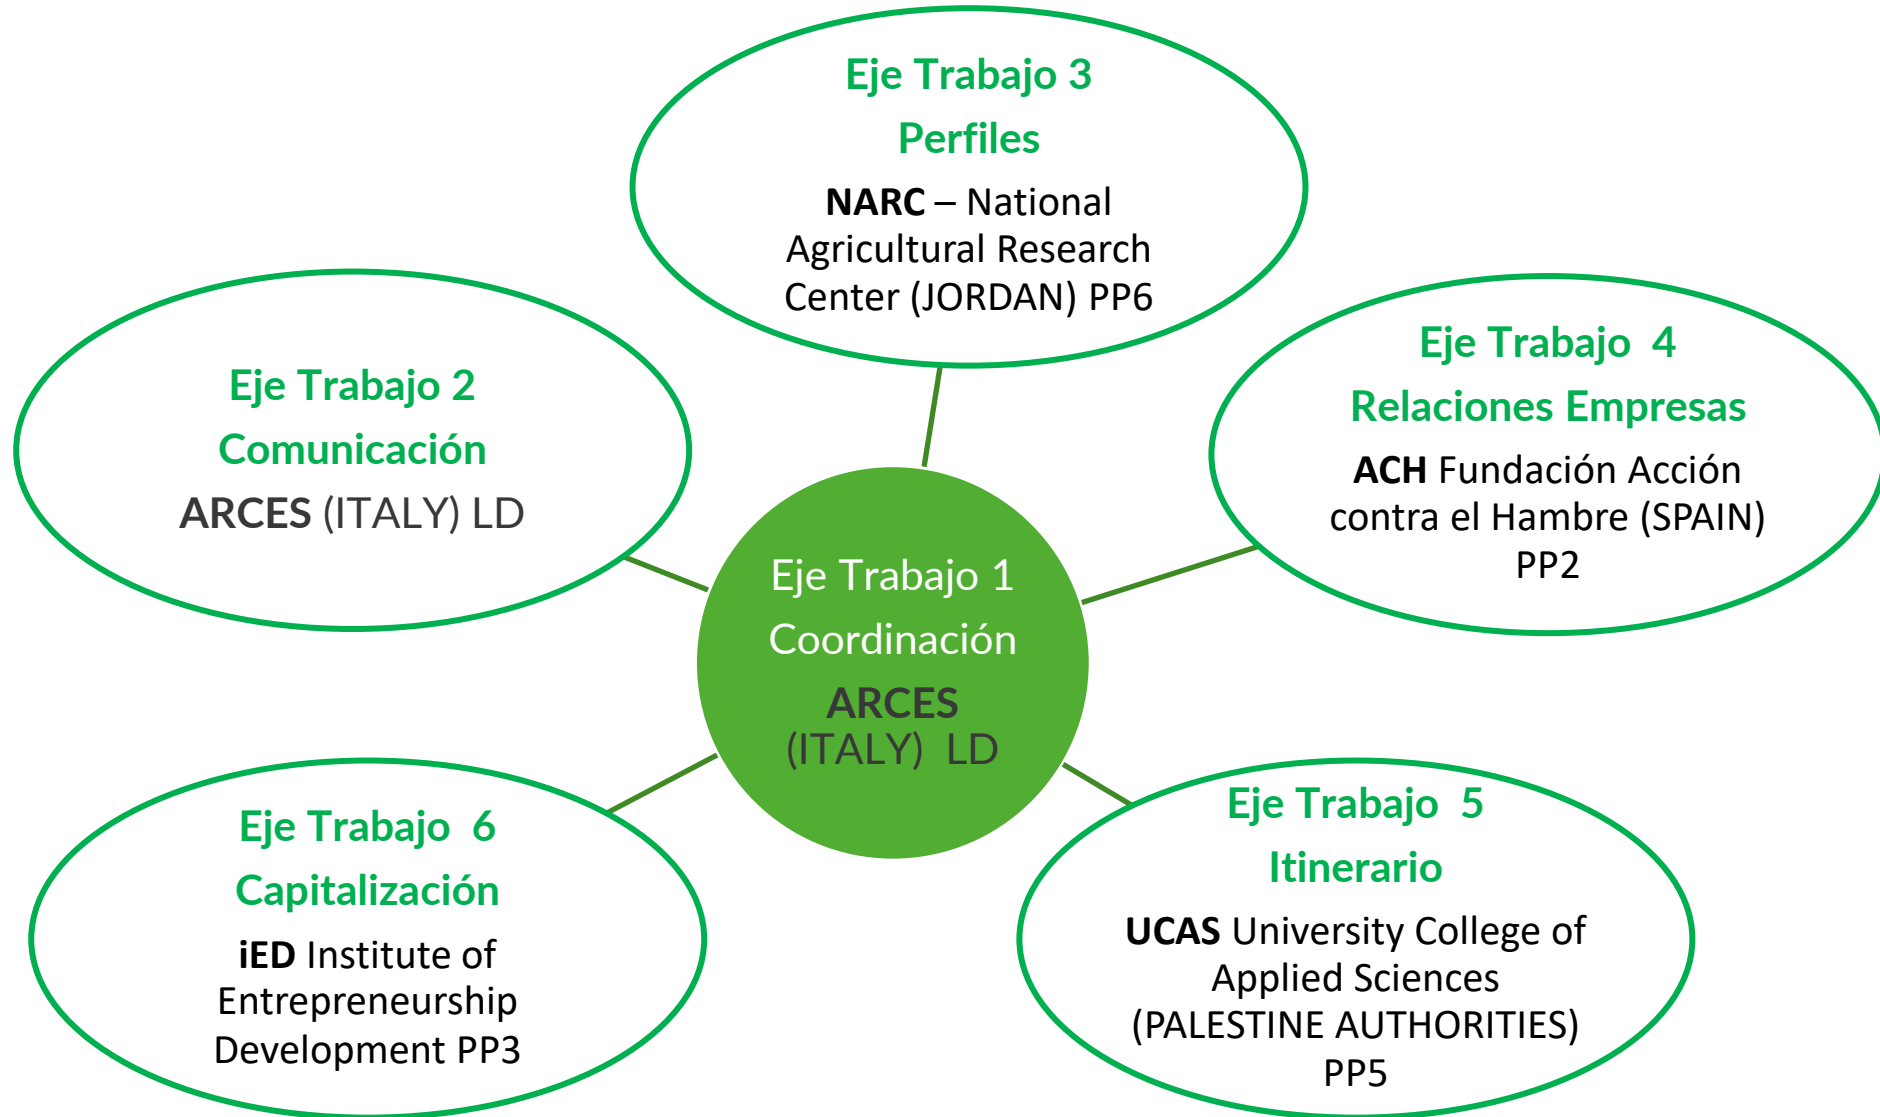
Eje Trabajo 3
Perfiles
NARC – National Agricultural Research Center (JORDAN) PP6

Eje Trabajo 2
Comunicación
ARCES (ITALY) LD

Eje Trabajo 4
Relaciones Empresas
ACH Fundación Acción contra el Hambre (SPAIN) PP2

Eje Trabajo 1
Coordinación
ARCES
(ITALY) LD

Eje Trabajo 6
Capitalización
iED Institute of Entrepreneurship Development PP3

Eje Trabajo 5
Itinerario
UCAS University College of Applied Sciences (PALESTINE AUTHORITIES) PP5